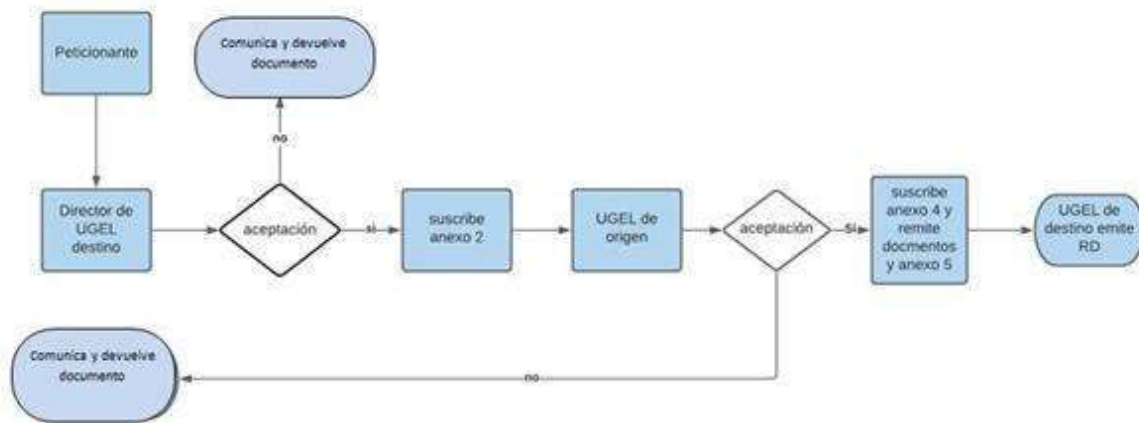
Peticionante

Comunica y devuelve documento

no

Director de UGEL destino

aceptación

si

suscribe anexo 2

UGEL de origen

aceptación

si

suscribe anexo 4 y remite docmentos y anexo 5

UGEL de destino emite RD

Comunica y devuelve documento

no